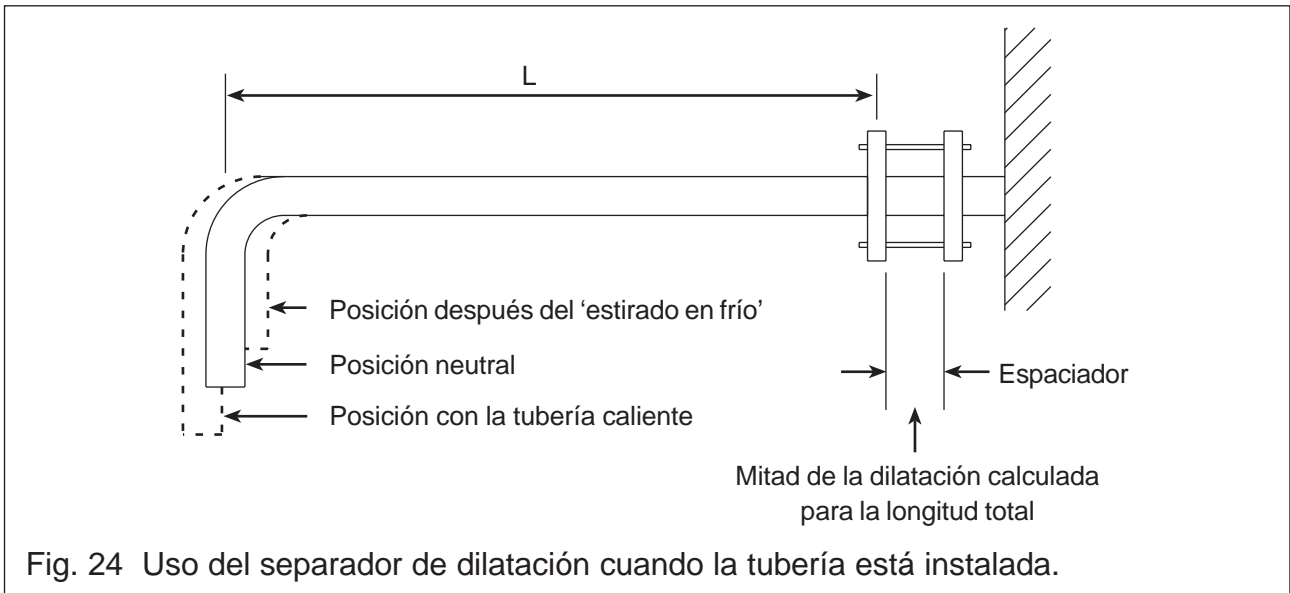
L

Posición después del 'estirado en frío'

Posición neutral

Posición con la tubería caliente

Espaciador

Mitad de la dilatación calculada para la longitud total

Fig. 24 Uso del separador de dilatación cuando la tubería está instalada.